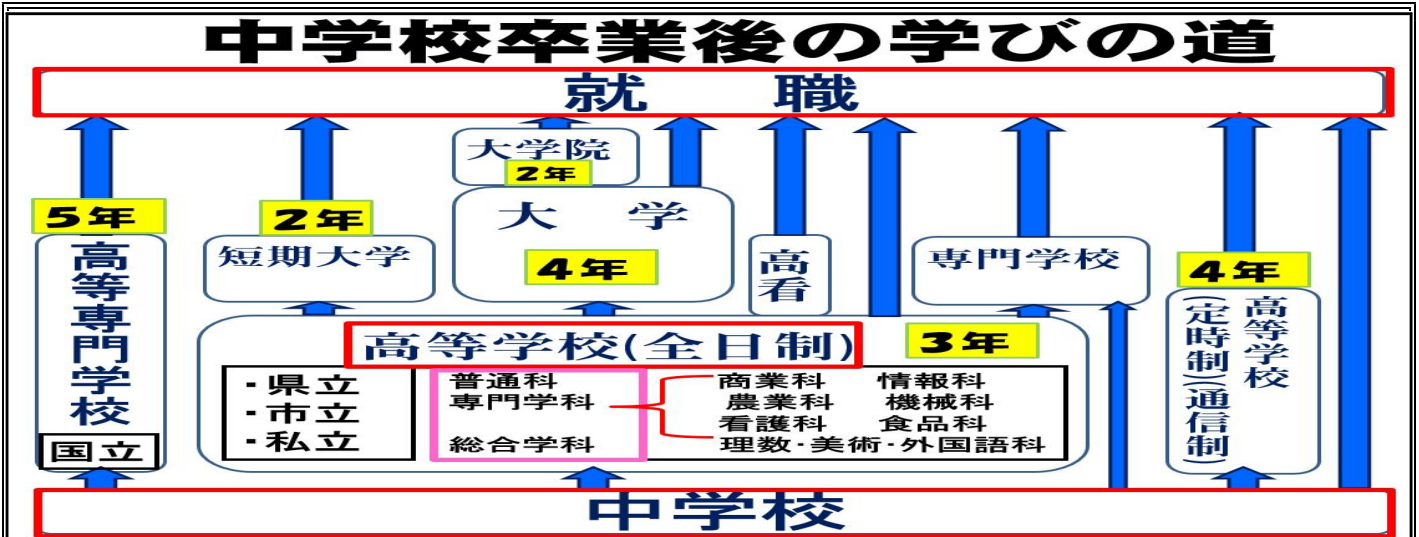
中学校卒業後の学びの道

就　職

大学院
2年

5年
高等専門学校
国立

2年
短期大学

大　学
4年

高看

専門学校

4年
高等学校
(定時制)(通信制)

高等学校(全日制)
3年

・県立
・市立
・私立

普通科
専門学科
総合学科

商業科　情報科
農業科　機械科
看護科　食品科
理数・美術・外国語科

中学校